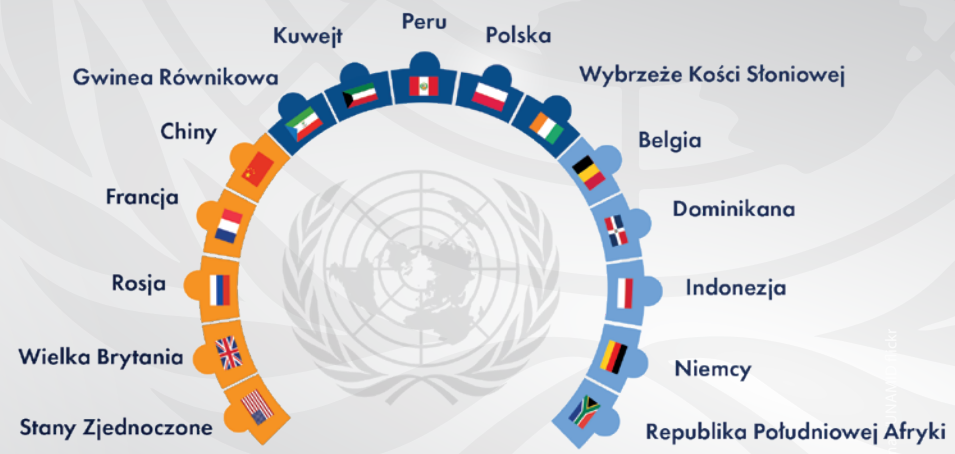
Kuwejt

Peru

Polska

Gwinea Równikowa

Wybrzeże Kości Słoniowej

Chiny

Belgia

Francja

Dominikana

Rosja

Indonezja

Wielka Brytania

Niemcy

Stany Zjednoczone

Republika Południowej Afryki

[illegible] Flickr